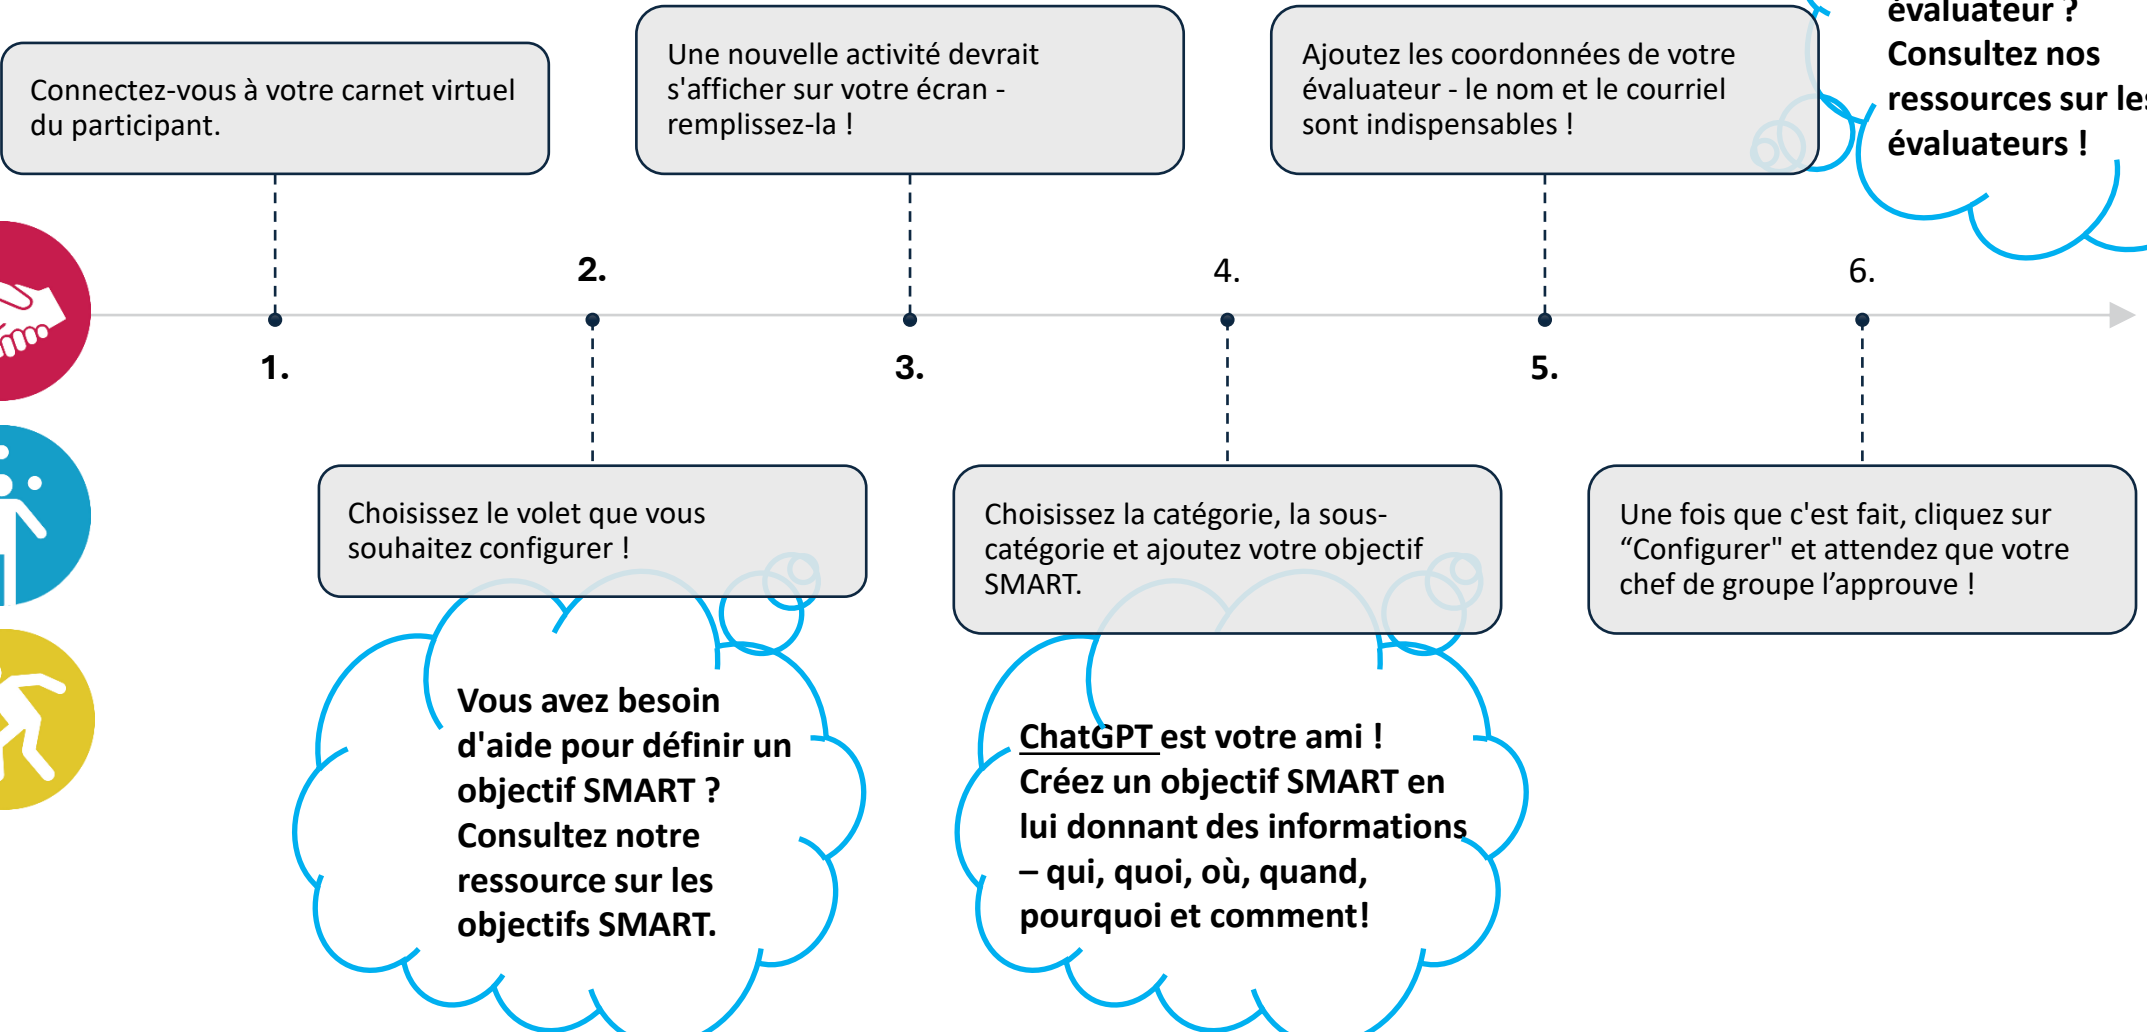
Connectez-vous à votre carnet virtuel du participant.

Une nouvelle activité devrait s'afficher sur votre écran - remplissez-la !

Ajoutez les coordonnées de votre évaluateur - le nom et le courriel sont indispensables !

évaluateur ? Consultez nos ressources sur les évaluateurs !

2.

4.

6.

1.

3.

5.

Choisissez le volet que vous souhaitez configurer !

Choisissez la catégorie, la sous-catégorie et ajoutez votre objectif SMART.

Une fois que c'est fait, cliquez sur “Configurer" et attendez que votre chef de groupe l’approuve !

Vous avez besoin d'aide pour définir un objectif SMART ? Consultez notre ressource sur les objectifs SMART.

ChatGPT est votre ami ! Créez un objectif SMART en lui donnant des informations – qui, quoi, où, quand, pourquoi et comment!